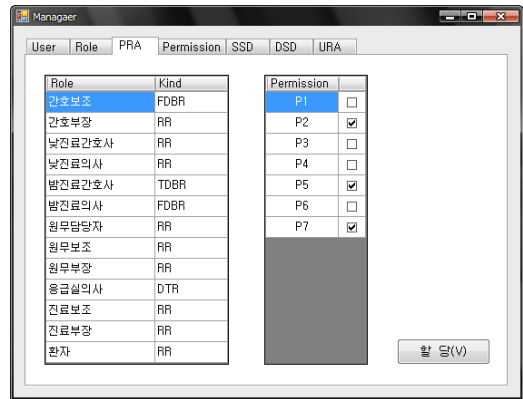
Managaer

User | Role | PRA | Permission | SSD | DSD | URA

| Role | Kind |
|---|---|
| 간호보조 | FDBR |
| 간호부장 | RR |
| 낮진료간호사 | RR |
| 낮진료의사 | RR |
| 밤진료간호사 | TDBR |
| 밤진료의사 | FDBR |
| 원무담당자 | RR |
| 원무보조 | RR |
| 원무부장 | RR |
| 응급실의사 | DTR |
| 진료보조 | RR |
| 진료부장 | RR |
| 환자 | RR |

| Permission | |
|---|---|
| P1 | ☐ |
| P2 | ☑ |
| P3 | ☐ |
| P4 | ☐ |
| P5 | ☑ |
| P6 | ☐ |
| P7 | ☑ |

할 당(V)